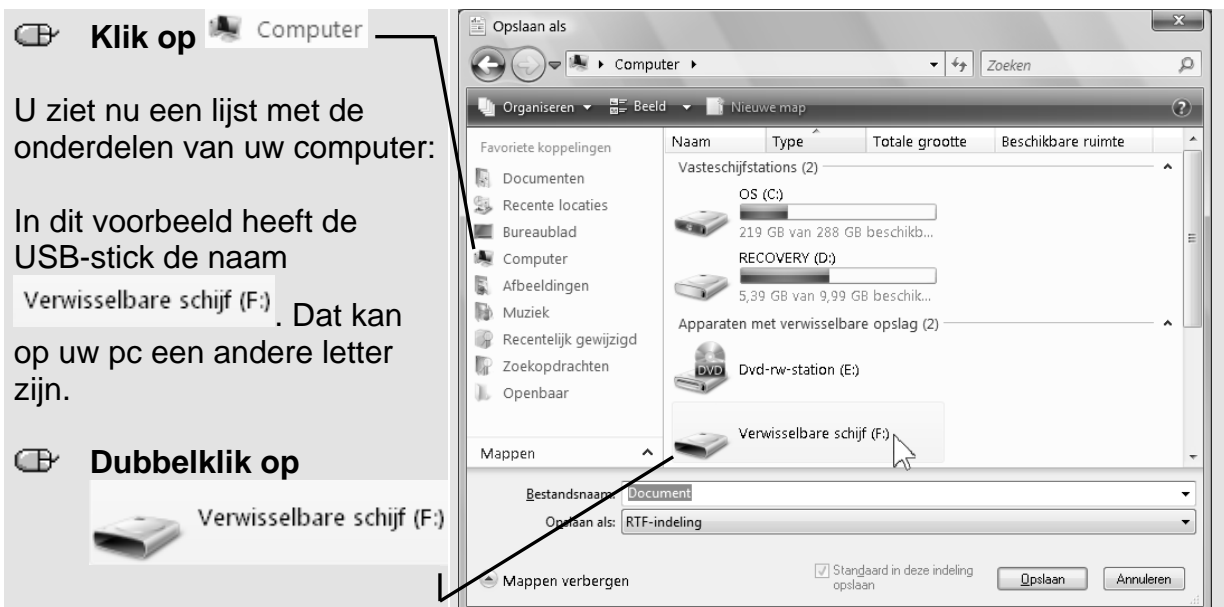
Klik op Computer

U ziet nu een lijst met de onderdelen van uw computer:

In dit voorbeeld heeft de USB-stick de naam Verwisselbare schijf (F:). Dat kan op uw pc een andere letter zijn.

Dubbelklik op Verwisselbare schijf (F:)

Opslaan als

Computer ▸

Zoeken

Organiseren ▾ Beeld ▾ Nieuwe map

Favoriete koppelingen
Documenten
Recente locaties
Bureaublad
Computer
Afbeeldingen
Muziek
Recentelijk gewijzigd
Zoekopdrachten
Openbaar

Mappen

| Naam | Type | Totale grootte | Beschikbare ruimte |
|---|---|---|---|

Vasteschijfstations (2)

OS (C:)
219 GB van 288 GB beschikb...

RECOVERY (D:)
5,39 GB van 9,99 GB beschik...

Apparaten met verwisselbare opslag (2)

DVD Dvd-rw-station (E:)

Verwisselbare schijf (F:)

Bestandsnaam: Document
Opslaan als: RTF-indeling

Mappen verbergen

Standaard in deze indeling opslaan

Opslaan Annuleren